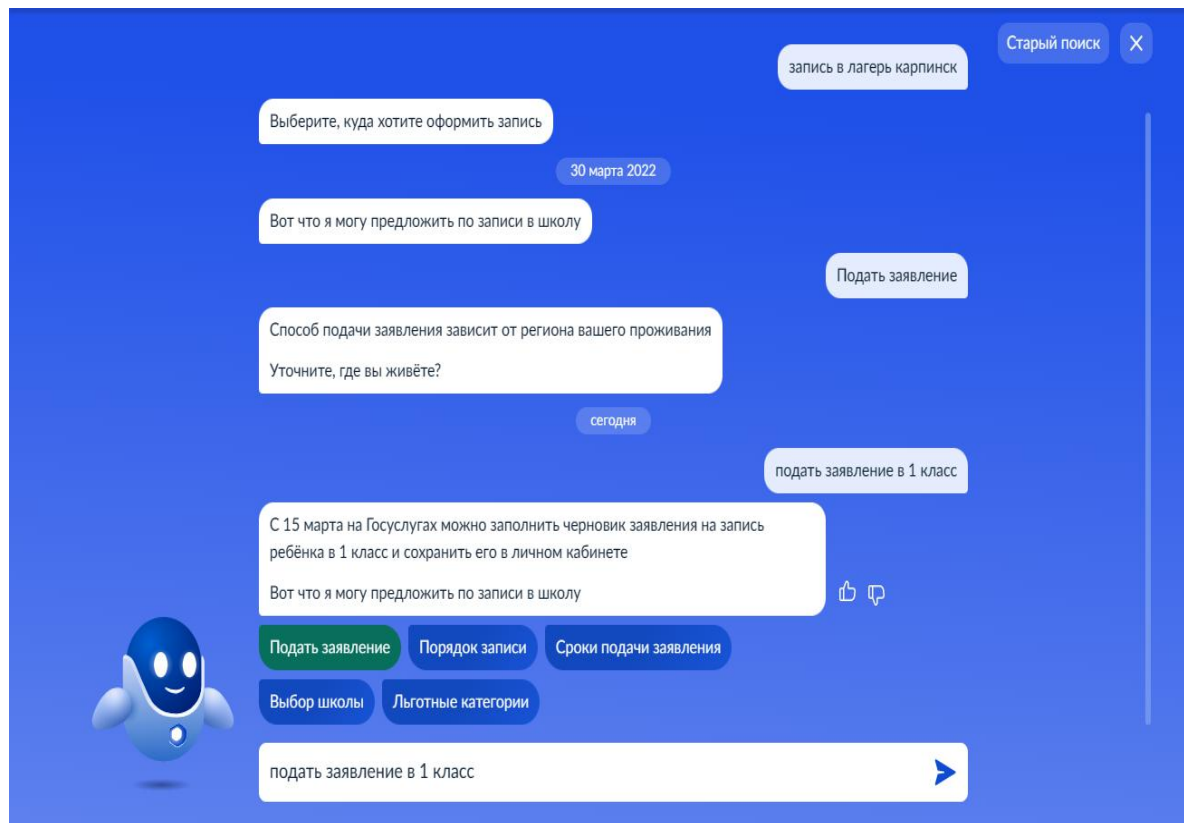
Старый поиск

X

запись в лагерь карпинск

Выберите, куда хотите оформить запись

30 марта 2022

Вот что я могу предложить по записи в школу

Подать заявление

Способ подачи заявления зависит от региона вашего проживания

Уточните, где вы живёте?

сегодня

подать заявление в 1 класс

С 15 марта на Госуслугах можно заполнить черновик заявления на запись ребёнка в 1 класс и сохранить его в личном кабинете

Вот что я могу предложить по записи в школу

Подать заявление

Порядок записи

Сроки подачи заявления

Выбор школы

Льготные категории

подать заявление в 1 класс